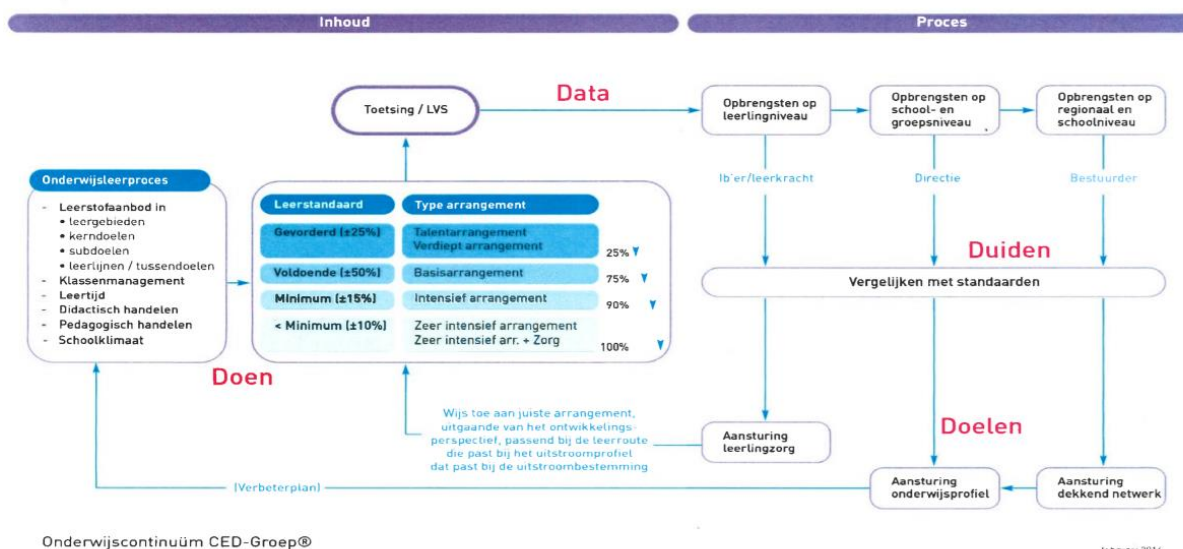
Inhoud

Proces

Toetsing / LVS

Data

Opbrengsten op leerlingniveau

Opbrengsten op school- en groepsniveau

Opbrengsten op regionaal en schoolniveau

Onderwijsleerproces

- Leerstofaanbod in
• leergebieden
• kerndoelen
• subdoelen
• leerlijnen / tussendoelen
- Klassenmanagement
- Leertijd
- Didactisch handelen
- Pedagogisch handelen
- Schoolklimaat

| Leerstandaard | Type arrangement | |
|---|---|---|
| Gevorderd (±25%) | Talentarrangement Verdiept arrangement | 25% |
| Voldoende (±50%) | Basisarrangement | 75% |
| Minimum (±15%) | Intensief arrangement | 90% |
| < Minimum (±10%) | Zeer intensief arrangement Zeer intensief arr. + Zorg | 100% |

Ib'er/leerkracht

Directie

Bestuurder

Duiden

Vergelijken met standaarden

Doen

Wijs toe aan juiste arrangement, uitgaande van het ontwikkelingsperspectief, passend bij de leerroute die past bij het uitstroomprofiel dat past bij de uitstroombestemming

Aansturing leerlingzorg

Doelen

(Verbeterplan)

Aansturing onderwijsprofiel

Aansturing dekkend netwerk

Onderwijscontinuüm CED-Groep®

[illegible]